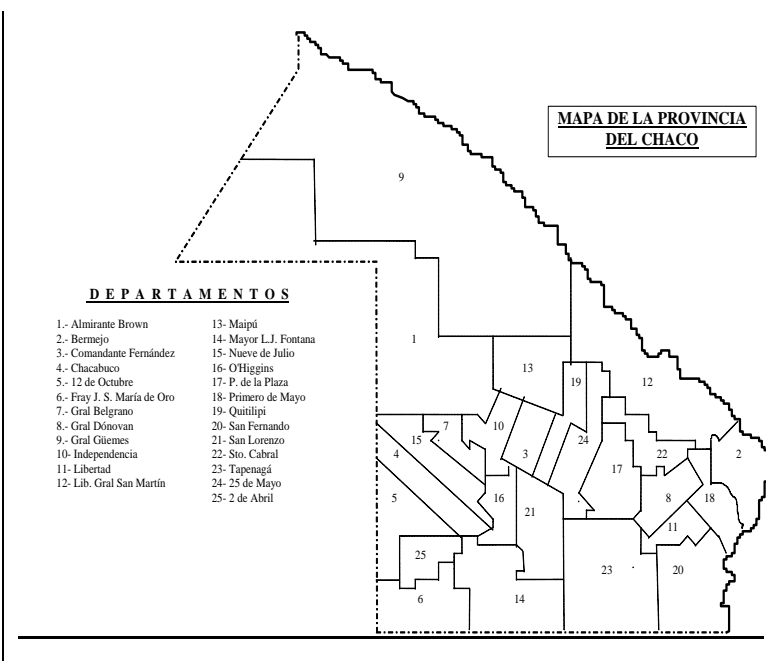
MAPA DE LA PROVINCIA DEL CHACO

D E P A R T A M E N T O S

1.- Almirante Brown
2.- Bermejo
3.- Comandante Fernández
4.- Chacabuco
5.- 12 de Octubre
6.- Fray J. S. María de Oro
7.- Gral Belgrano
8.- Gral Dónovan
9.- Gral Güemes
10- Independencia
11- Libertad
12- Lib. Gral San Martín

13- Maipú
14- Mayor L.J. Fontana
15- Nueve de Julio
16- O'Higgins
17- P. de la Plaza
18- Primero de Mayo
19- Quitilipi
20- San Fernando
21- San Lorenzo
22- Sto. Cabral
23- Tapenagá
24- 25 de Mayo
25- 2 de Abril

9
1
13
19
12
7
15
10
3
24
17
22
2
4
16
21
8
18
5
11
25
23
20
6
14